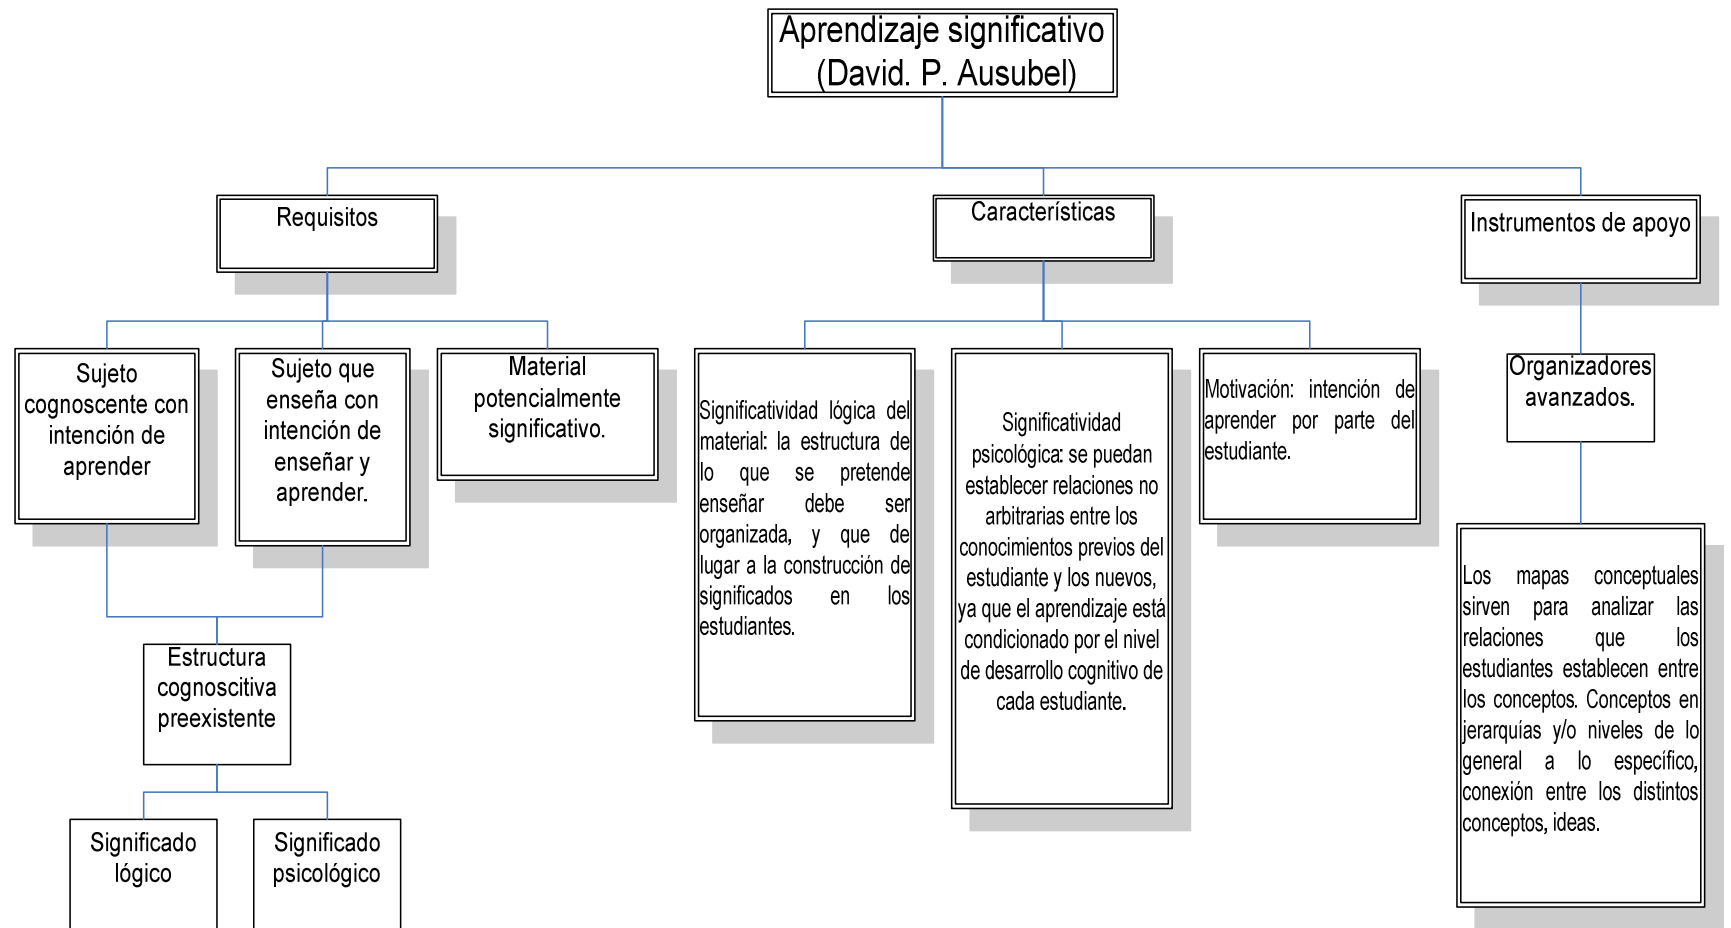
Aprendizaje significativo
(David. P. Ausubel)

Requisitos

Sujeto cognoscente con intención de aprender

Sujeto que enseña con intención de enseñar y aprender.

Material potencialmente significativo.

Estructura cognoscitiva preexistente

Significado lógico

Significado psicológico

Características

Significatividad lógica del material: la estructura de lo que se pretende enseñar debe ser organizada, y que de lugar a la construcción de significados en los estudiantes.

Significatividad psicológica: se puedan establecer relaciones no arbitrarias entre los conocimientos previos del estudiante y los nuevos, ya que el aprendizaje está condicionado por el nivel de desarrollo cognitivo de cada estudiante.

Motivación: intención de aprender por parte del estudiante.

Instrumentos de apoyo

Organizadores avanzados.

Los mapas conceptuales sirven para analizar las relaciones que los estudiantes establecen entre los conceptos. Conceptos en jerarquías y/o niveles de lo general a lo específico, conexión entre los distintos conceptos, ideas.